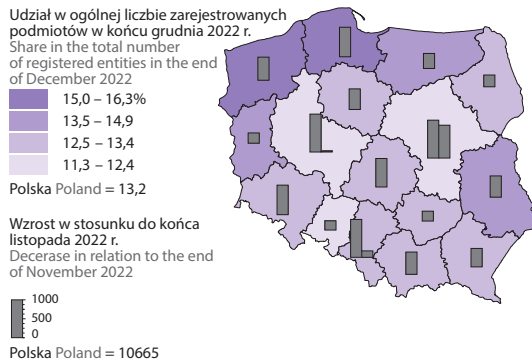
Udział w ogólnej liczbie zarejestrowanych podmiotów w końcu grudnia 2022 r.
Share in the total number of registered entities in the end of December 2022

15,0 – 16,3%
13,5 – 14,9
12,5 – 13,4
11,3 – 12,4

Polska Poland = 13,2

Wzrost w stosunku do końca listopada 2022 r.
Decerase in relation to the end of November 2022

1000
500
0

Polska Poland = 10665